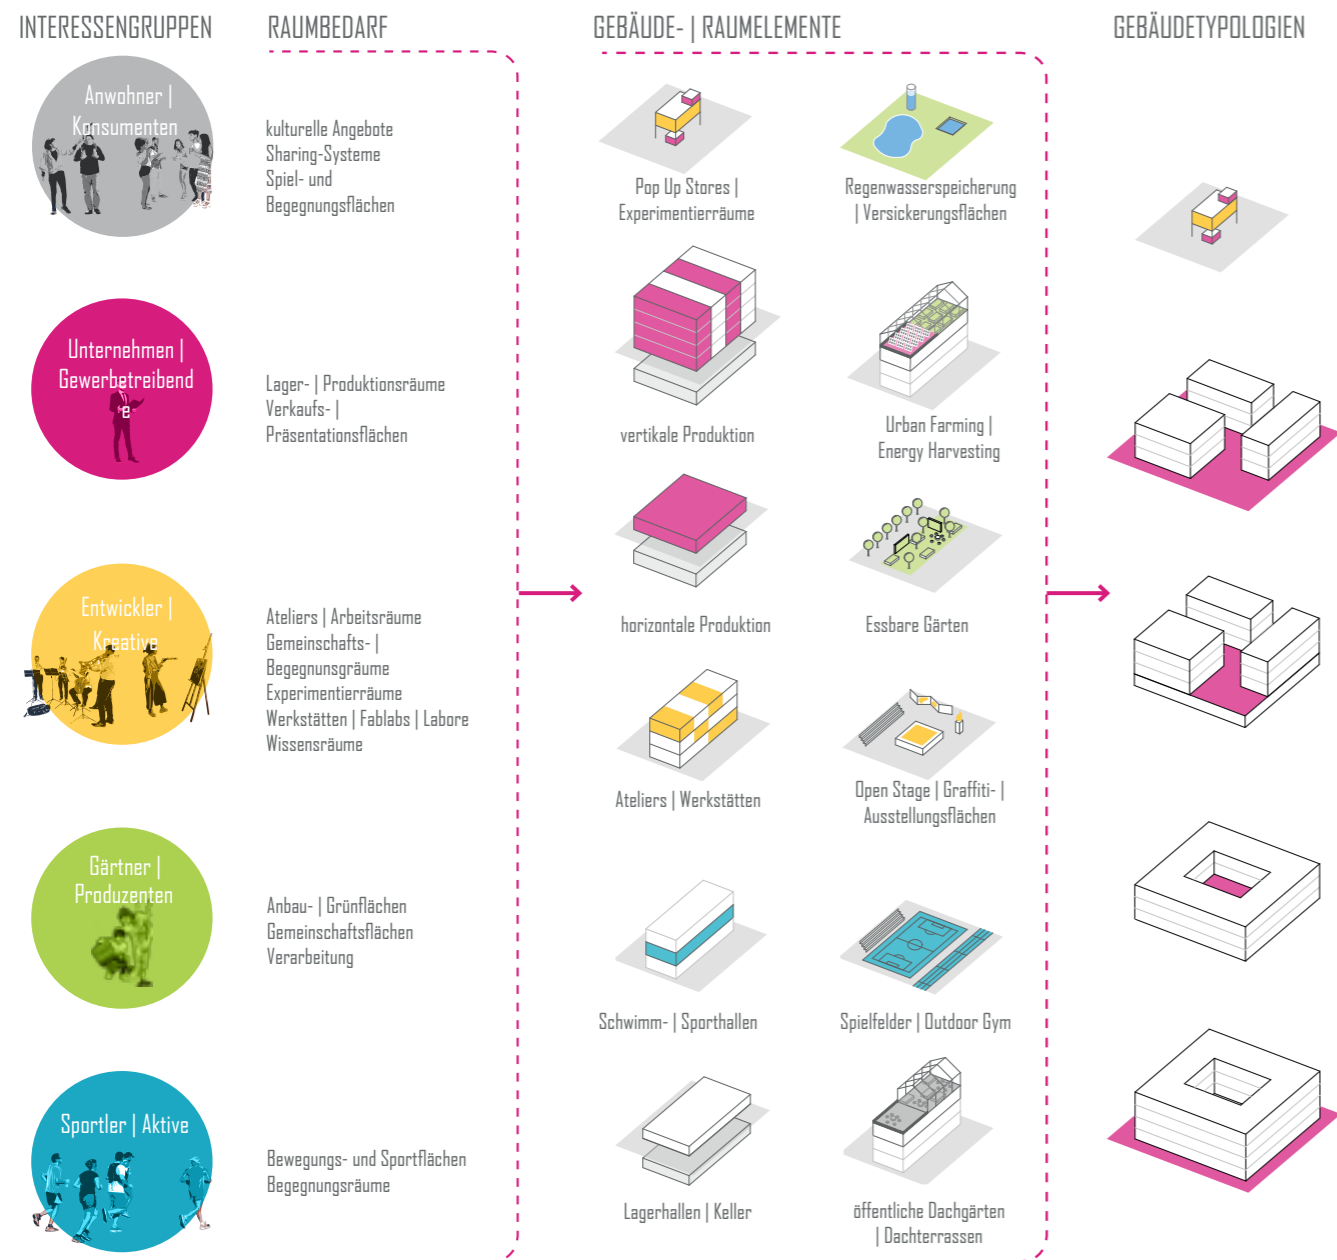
INTERESSENGRUPPEN

RAUMBEDARF

GEBÄUDE- | RAUMELEMENTE

GEBÄUDETYPOLOGIEN

Anwohner | Konsumenten

kulturelle Angebote
Sharing-Systeme
Spiel- und Begegnungsflächen

Pop Up Stores | Experimentierräume

Regenwasserspeicherung | Versickerungsflächen

Unternehmen | Gewerbetreibende

Lager- | Produktionsräume
Verkaufs- | Präsentationsflächen

vertikale Produktion

Urban Farming | Energy Harvesting

horizontale Produktion

Essbare Gärten

Entwickler | Kreative

Ateliers | Arbeitsräume
Gemeinschafts- | Begegnunsgräume
Experimentierräume
Werkstätten | Fablabs | Labore
Wissensräume

Ateliers | Werkstätten

Open Stage | Graffiti- | Ausstellungsflächen

Gärtner | Produzenten

Anbau- | Grünflächen
Gemeinschaftsflächen
Verarbeitung

Schwimm- | Sporthallen

Spielfelder | Outdoor Gym

Sportler | Aktive

Bewegungs- und Sportflächen
Begegnungsräume

Lagerhallen | Keller

öffentliche Dachgärten | Dachterrassen